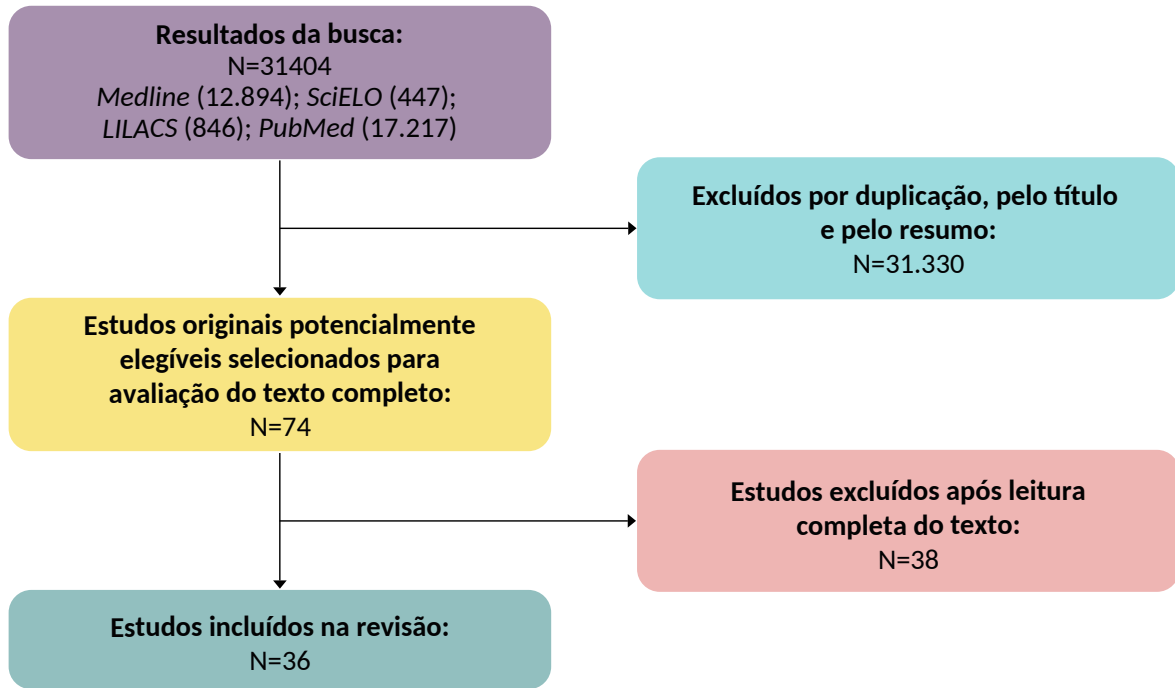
Resultados da busca:
N=31404
Medline (12.894); SciELO (447);
LILACS (846); PubMed (17.217)

Excluídos por duplicação, pelo título e pelo resumo:
N=31.330

Estudos originais potencialmente elegíveis selecionados para avaliação do texto completo:
N=74

Estudos excluídos após leitura completa do texto:
N=38

Estudos incluídos na revisão:
N=36